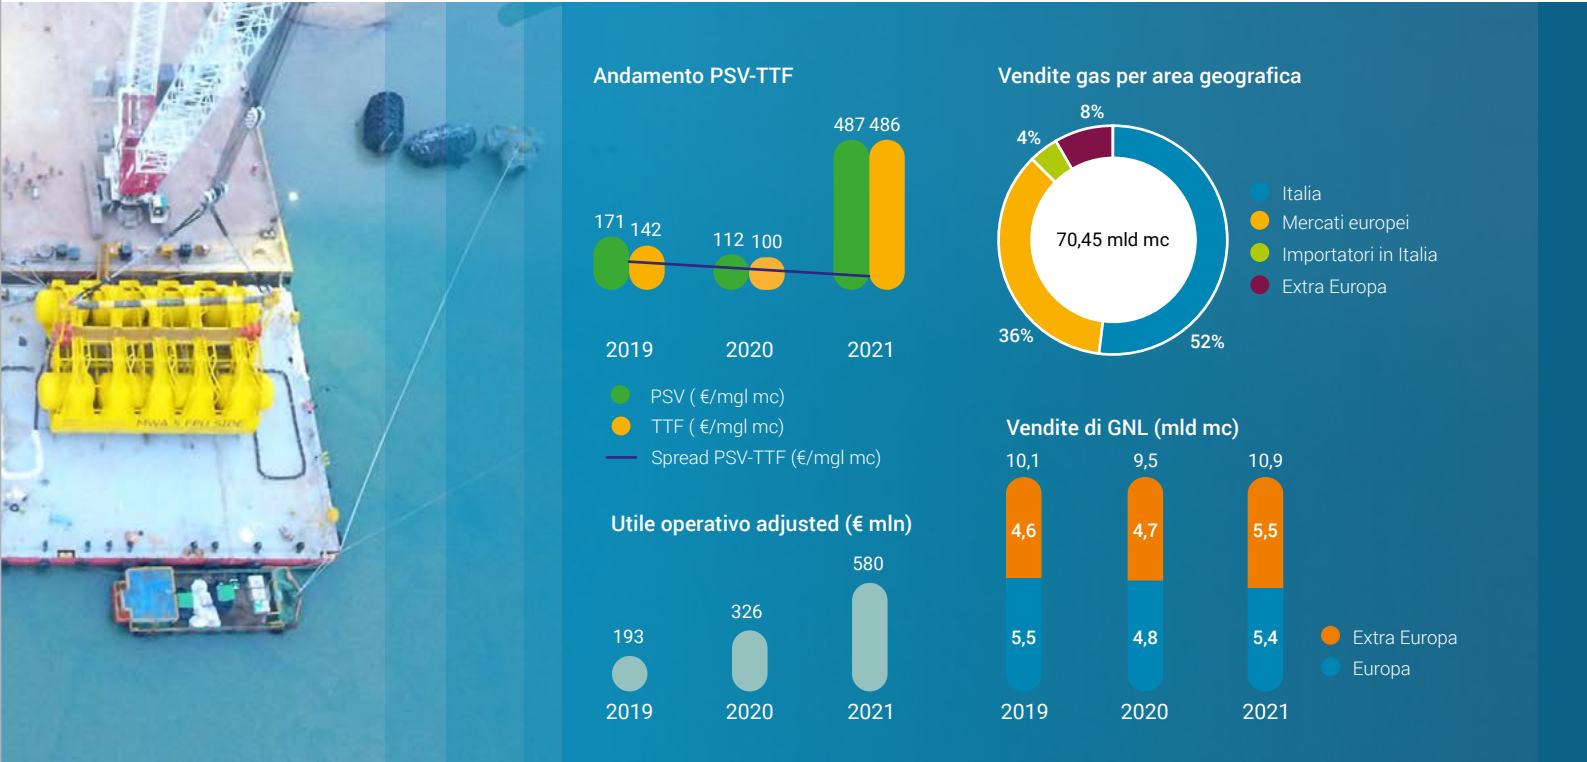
Andamento PSV-TTF

171 142
112 100
487 486

2019 2020 2021

PSV ( €/mgl mc)
TTF ( €/mgl mc)
Spread PSV-TTF (€/mgl mc)

Vendite gas per area geografica

8%
4%
70,45 mld mc
36%
52%

Italia
Mercati europei
Importatori in Italia
Extra Europa

Utile operativo adjusted (€ mln)

193 326 580

2019 2020 2021

Vendite di GNL (mld mc)

10,1 9,5 10,9
4,6 4,7 5,5
5,5 4,8 5,4

2019 2020 2021

Extra Europa
Europa